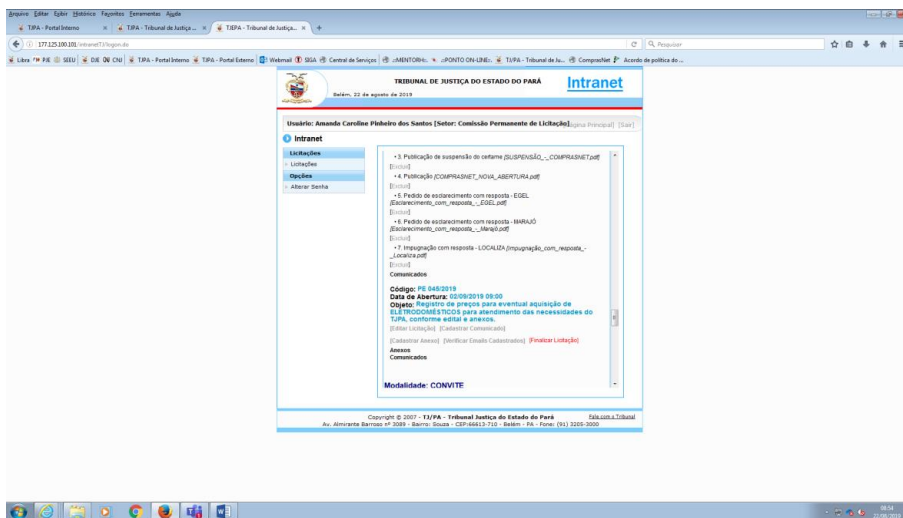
Arquivo Editar Exibir Histórico Favoritos Ferramentas Ajuda

TJPA - Portal Interno × TJPA - Tribunal de Justiça ... × TJEPA - Tribunal de Justiça... × +

177.125.100.101/intranetTJ/logon.do

Pesquisar

Libra PJE SEEU DJE CNJ TJPA - Portal Interno TJPA - Portal Externo Webmail SIGA Central de Serviços ::MENTORH:: ::PONTO ON-LINE:: TJ/PA - Tribunal de Ju... ComprasNet Acordo de política do ...

TRIBUNAL DE JUSTIÇA DO ESTADO DO PARÁ

Intranet

Belém, 22 de agosto de 2019

Usuário: Amanda Caroline Pinheiro dos Santos [Setor: Comissão Permanente de Licitação] [Página Principal] [Sair]

Intranet

Licitações
Licitações
Opções
Alterar Senha

• 3. Publicação de suspensão do certame [SUSPENSÃO_-_COMPRASNET.pdf]
[Excluir]
• 4. Publicação [COMPRASNET_NOVA_ABERTURA.pdf]
[Excluir]
• 5. Pedido de esclarecimento com resposta - EGEL [Esclarecimento_com_resposta_-_EGEL.pdf]
[Excluir]
• 6. Pedido de esclarecimento com resposta - MARAJÓ [Esclarecimento_com_resposta_-_Marajó.pdf]
[Excluir]
• 7. Impugnação com resposta - LOCALIZA [Impugnação_com_resposta_-_Localiza.pdf]
[Excluir]
Comunicados

Código: PE 045/2019
Data de Abertura: 02/09/2019 09:00
Objeto: Registro de preços para eventual aquisição de ELETRODOMÉSTICOS para atendimento das necessidades do TJPA, conforme edital e anexos.
[Editar Licitação] [Cadastrar Comunicado]

[Cadastrar Anexo] [Verificar Emails Cadastrados] [Finalizar Licitação]
Anexos
Comunicados

Modalidade: CONVITE

Copyright © 2007 - TJ/PA - Tribunal Justiça do Estado do Pará Fale com o Tribunal
Av. Almirante Barroso nº 3089 - Bairro: Souza - CEP:66613-710 - Belém - PA - Fone: (91) 3205-3000

08:54
22/08/2019